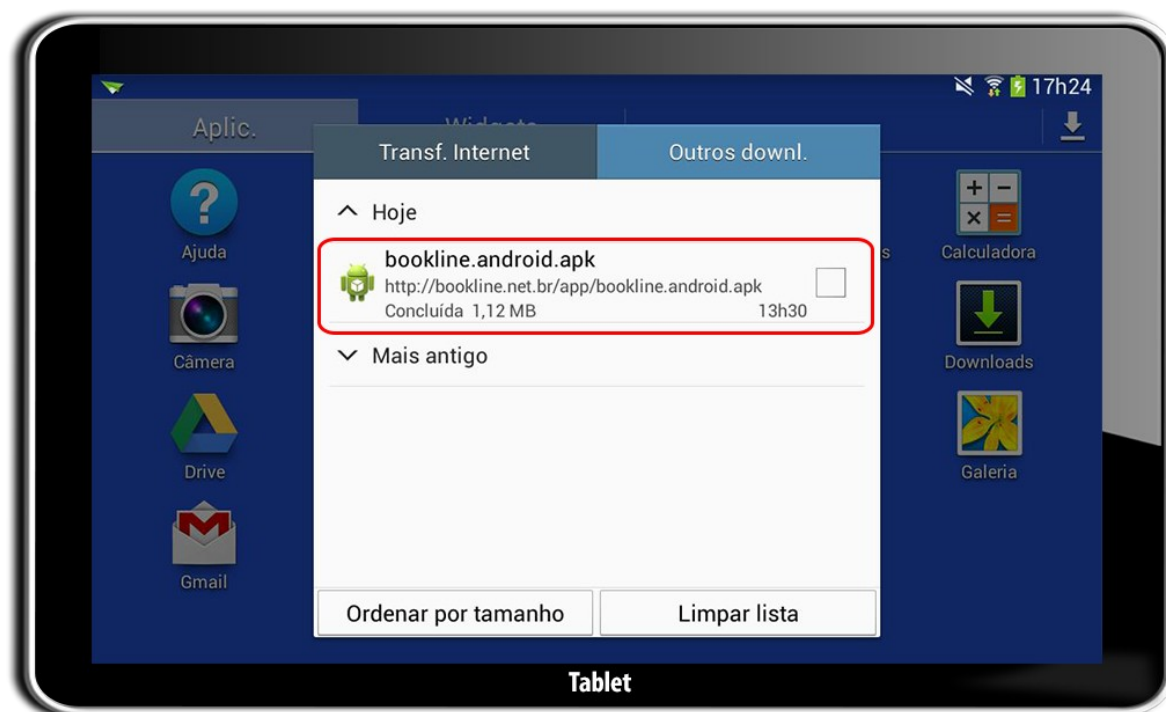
17h24

Aplic.

Widgets

Transf. Internet

Outros downl.

Hoje

bookline.android.apk

http://bookline.net.br/app/bookline.android.apk

Concluída 1,12 MB

13h30

Mais antigo

Ordenar por tamanho

Limpar lista

Ajuda

Câmera

Drive

Gmail

s

Calculadora

Downloads

Galeria

Tablet